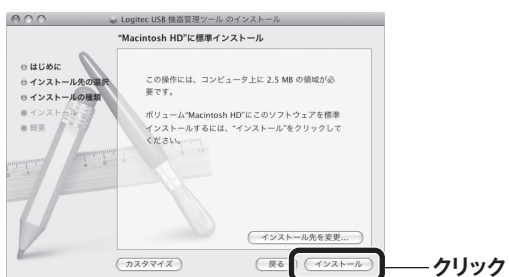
Logitec USB 機器管理ツール のインストール

"Macintosh HD"に標準インストール

はじめに
インストール先の選択
インストールの種類
インストール
概要

この操作には、コンピュータ上に 2.5 MB の領域が必要です。

ボリューム"Macintosh HD"にこのソフトウェアを標準インストールするには、"インストール"をクリックしてください。

インストール先を変更...

カスタマイズ

戻る

インストール

クリック